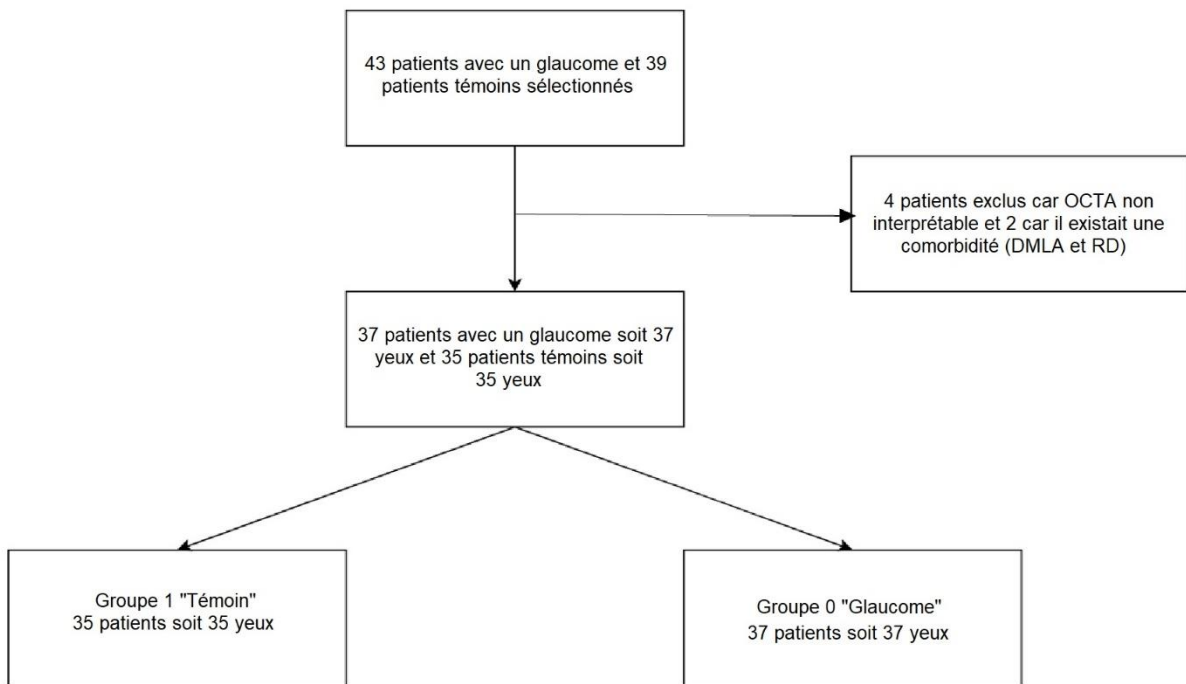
43 patients avec un glaucome et 39 patients témoins sélectionnés

4 patients exclus car OCTA non interprétable et 2 car il existait une comorbidité (DMLA et RD)

37 patients avec un glaucome soit 37 yeux et 35 patients témoins soit 35 yeux

Groupe 1 "Témoin"
35 patients soit 35 yeux

Groupe 0 "Glaucome"
37 patients soit 37 yeux